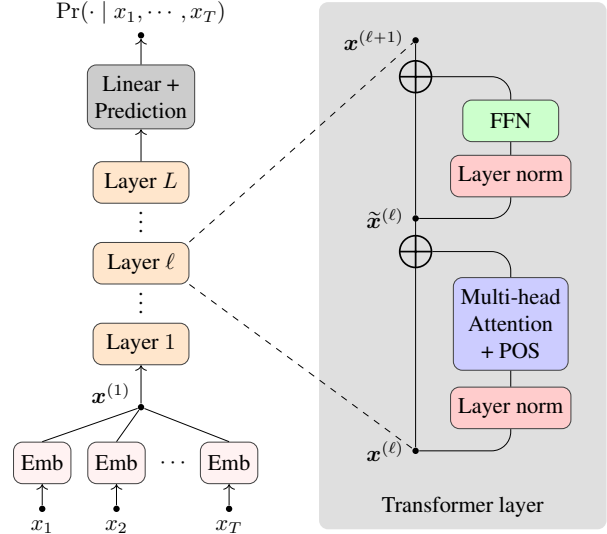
$\Pr(\cdot \mid x_1, \cdots, x_T)$

Linear + Prediction

Layer $L$

$\vdots$

Layer $\ell$

$\vdots$

Layer 1

$\boldsymbol{x}^{(1)}$

Emb

Emb

$\cdots$

Emb

$x_1$

$x_2$

$x_T$

$\boldsymbol{x}^{(\ell+1)}$

FFN

Layer norm

$\widetilde{\boldsymbol{x}}^{(\ell)}$

Multi-head Attention + POS

Layer norm

$\boldsymbol{x}^{(\ell)}$

Transformer layer